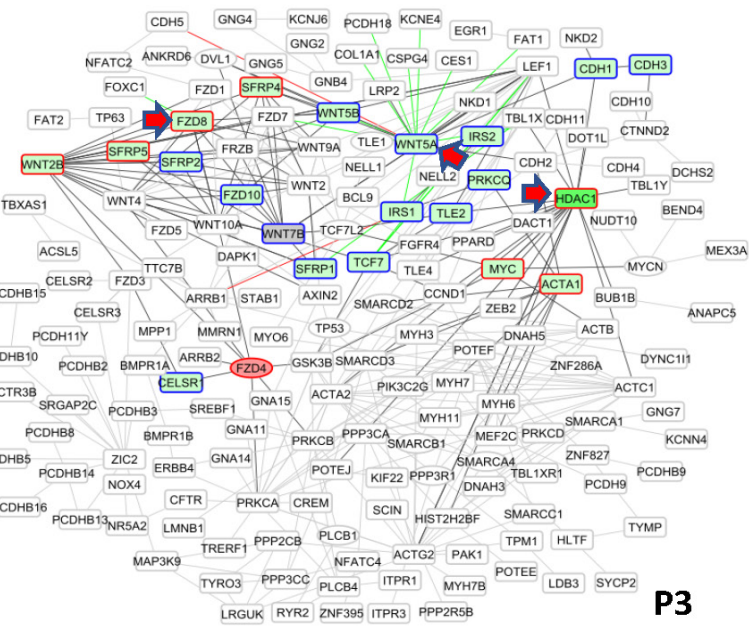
CDH5
GNG4
KCNJ6
PCDH18
KCNE4
EGR1
FAT1
NKD2
NFATC2
ANKRD6
DVL1
GNG5
GNG2
COL1A1
CSPG4
CES1
LEF1
CDH1
CDH3
FOXC1
FZD1
SFRP4
GNB4
LRP2
CDH10
FAT2
TP63
FZD8
FZD7
WNT5B
TLE1
NKD1
TBL1X
CDH11
CTNND2
WNT5A
IRS2
DOT1L
WNT2B
SFRP5
SFRP2
FRZB
WNT9A
NELL1
NELL2
CDH2
CDH4
DCHS2
PRKCQ
HDAC1
TBL1Y
FZD10
WNT2
BCL9
WNT4
TBXAS1
IRS1
TLE2
DACT1
NUDT10
BEND4
FZD5
WNT10A
WNT7B
TCF7L2
FGFR4
PPARD
MEX3A
ACSL5
DAPK1
SFRP1
TCF7
TLE4
MYC
MYCN
CELSR2
FZD3
TTC7B
ACTA1
CDHB15
ARRB1
STAB1
AXIN2
SMARCD2
CCND1
BUB1B
CELSR3
ZEB2
ANAPC5
PCDH11Y
MPP1
MMRN1
MYO6
TP53
MYH3
DNAH5
ACTB
DHB10
BMPR1A
ARRB2
FZD4
GSK3B
SMARCD3
POTEF
ZNF286A
PCDHB2
CELSR1
MYH7
DYNC1I1
CTR3B
SRGAP2C
PCDHB3
SREBF1
GNA15
ACTA2
PIK3C2G
MYH6
ACTC1
MYH11
SMARCA1
PCDHB8
BMPR1B
GNA11
PRKCB
PPP3CA
SMARCB1
MEF2C
PRKCD
GNG7
DHB5
ZIC2
ERBB4
GNA14
SMARCA4
ZNF827
KCNN4
PCDHB14
NOX4
POTEJ
KIF22
PPP3R1
TBL1XR1
PCDHB9
CFTR
DNAH3
PCDH9
DHB16
PCDHB13
NR5A2
LMNB1
PRKCA
CREM
SCIN
SMARCC1
TYMP
HIST2H2BF
TRERF1
PPP2CB
PLCB1
TPM1
HLTF
MAP3K9
NFATC4
ACTG2
PAK1
TYRO3
PPP3CC
ITPR1
POTEE
LDB3
SYCP2
PLCB4
MYH7B
LRGUK
RYR2
ZNF395
ITPR3
PPP2R5B
P3